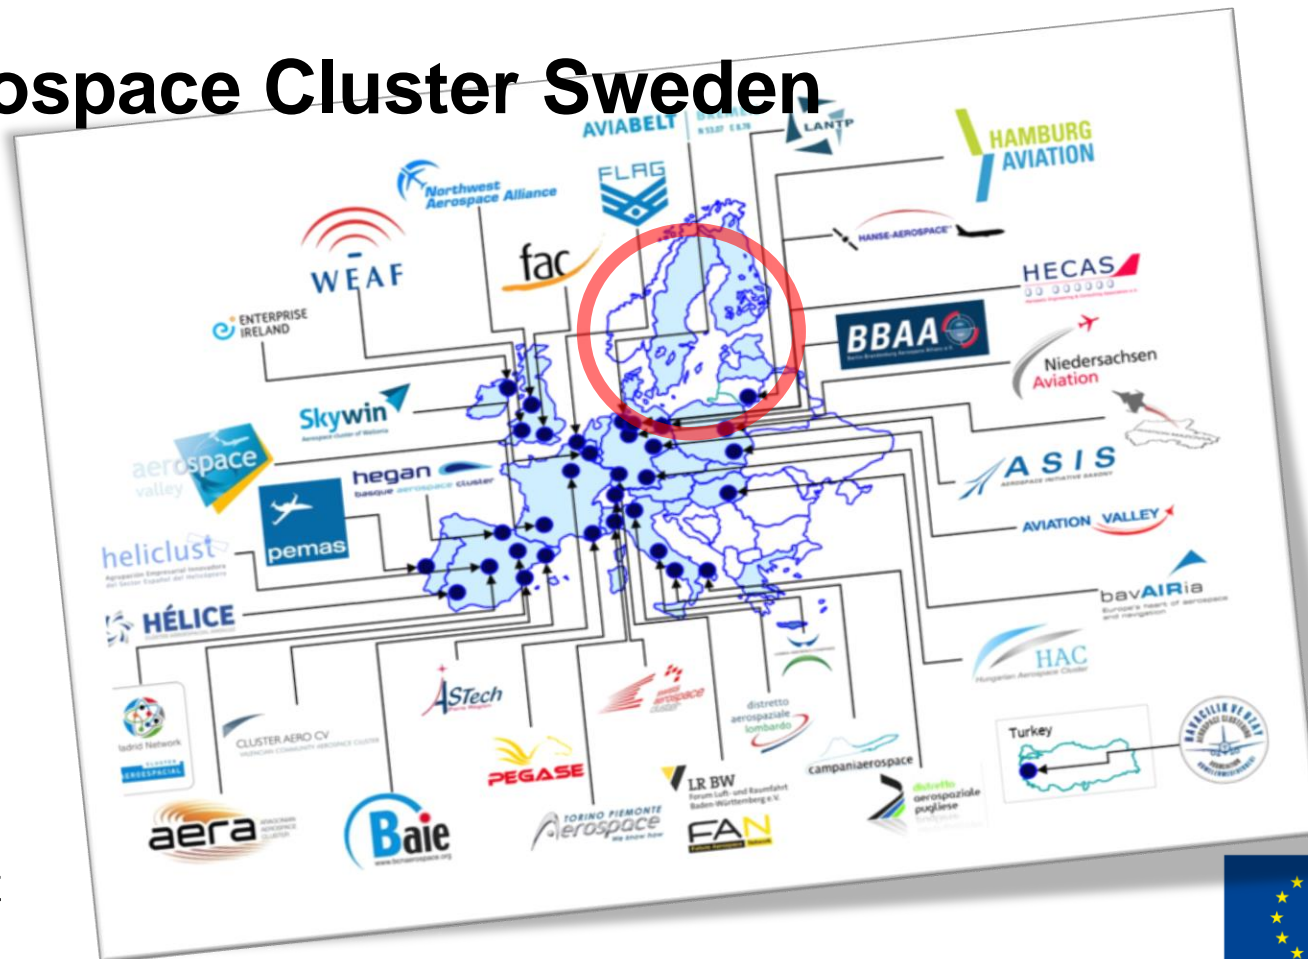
ospace Cluster Sweden

AVIABELT
LANTP
HAMBURG AVIATION
Northwest Aerospace Alliance
FLAG
WEAF
fac
HANSE-AEROSPACE
HECAS
ENTERPRISE IRELAND
BBAA
Niedersachsen Aviation
Skywin
aerospace valley
hegan basque aerospace cluster
ASIS
pemas
AVIATION VALLEY
heliclust
bavAIRia
HÉLICE
HAC
ASTech
distretto aerospaziale lombardo
Turkey
adrid Network
CLUSTER AERO CV
PEGASE
LR BW
campaniaerospace
distretto aerospaziale pugliese
aera
Baie
TORINO PIEMONTE Aerospace
FAN